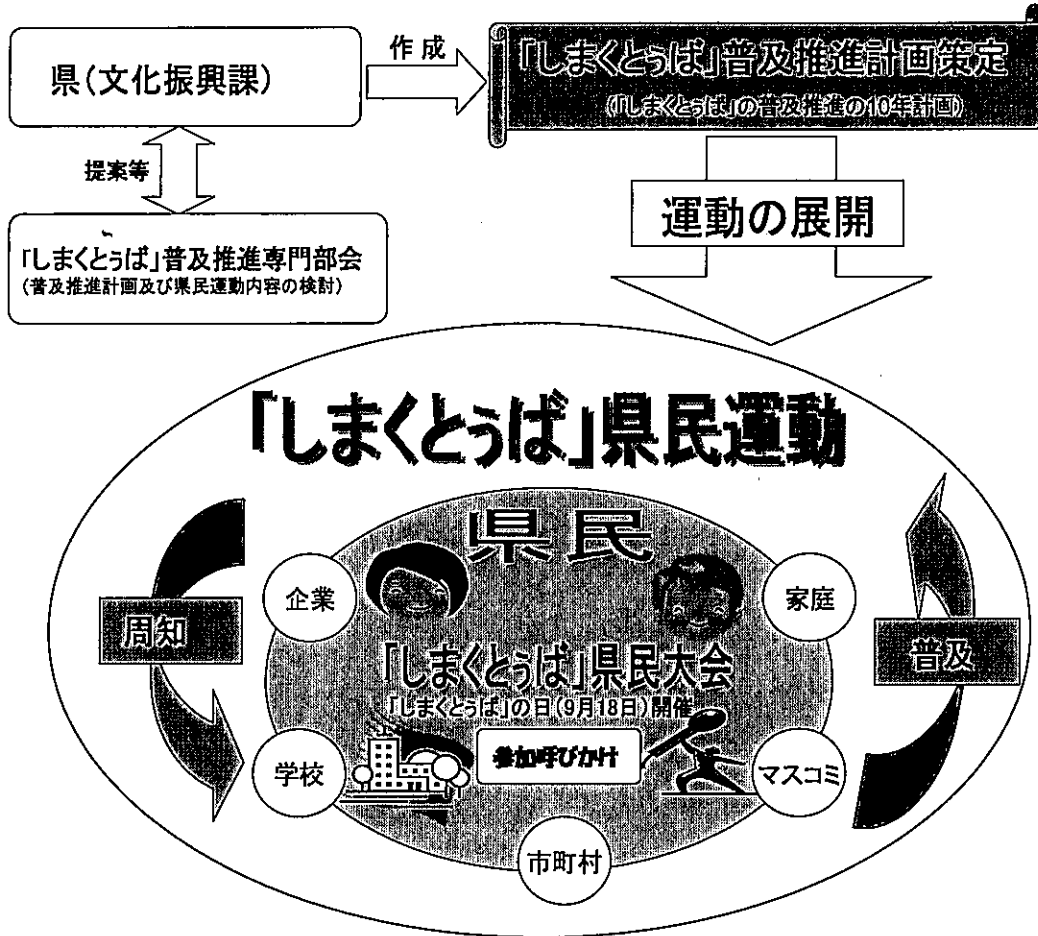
県(文化振興課)

作成

「しまくとぅば」普及推進計画策定
(「しまくとぅば」の普及推進の10年計画)

提案等

「しまくとぅば」普及推進専門部会
(普及推進計画及び県民運動内容の検討)

運動の展開

「しまくとぅば」県民運動

県民

企業

家庭

周知

普及

「しまくとぅば」県民大会
「しまくとぅば」の日(9月18日)開催

学校

参加呼びかけ

マスコミ

市町村